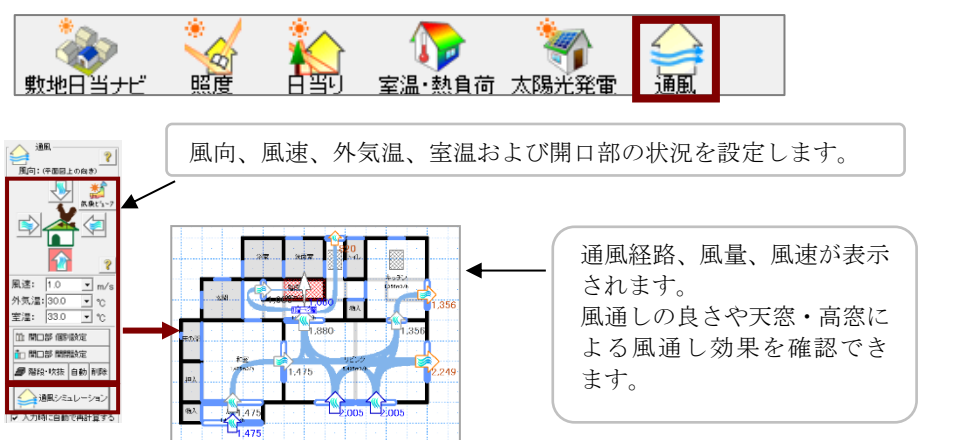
敷地日当ナビ
照度
日当り
室温・熱負荷
太陽光発電
通風

通風
風向：(平面図上の向き)
気象ビューア
風速: 1.0 m/s
外気温: 30.0 ℃
室温: 33.0 ℃
開口部 個別設定
開口部 階別設定
階段・吹抜 自動 削除
通風シミュレーション
入力時に自動で再計算する

風向、風速、外気温、室温および開口部の状況を設定します。

通風経路、風量、風速が表示されます。
風通しの良さや天窓・高窓による風通し効果を確認できます。

1,356
1,880
1,356
1,475
2,249
1,475
2,005
2,005
1,475